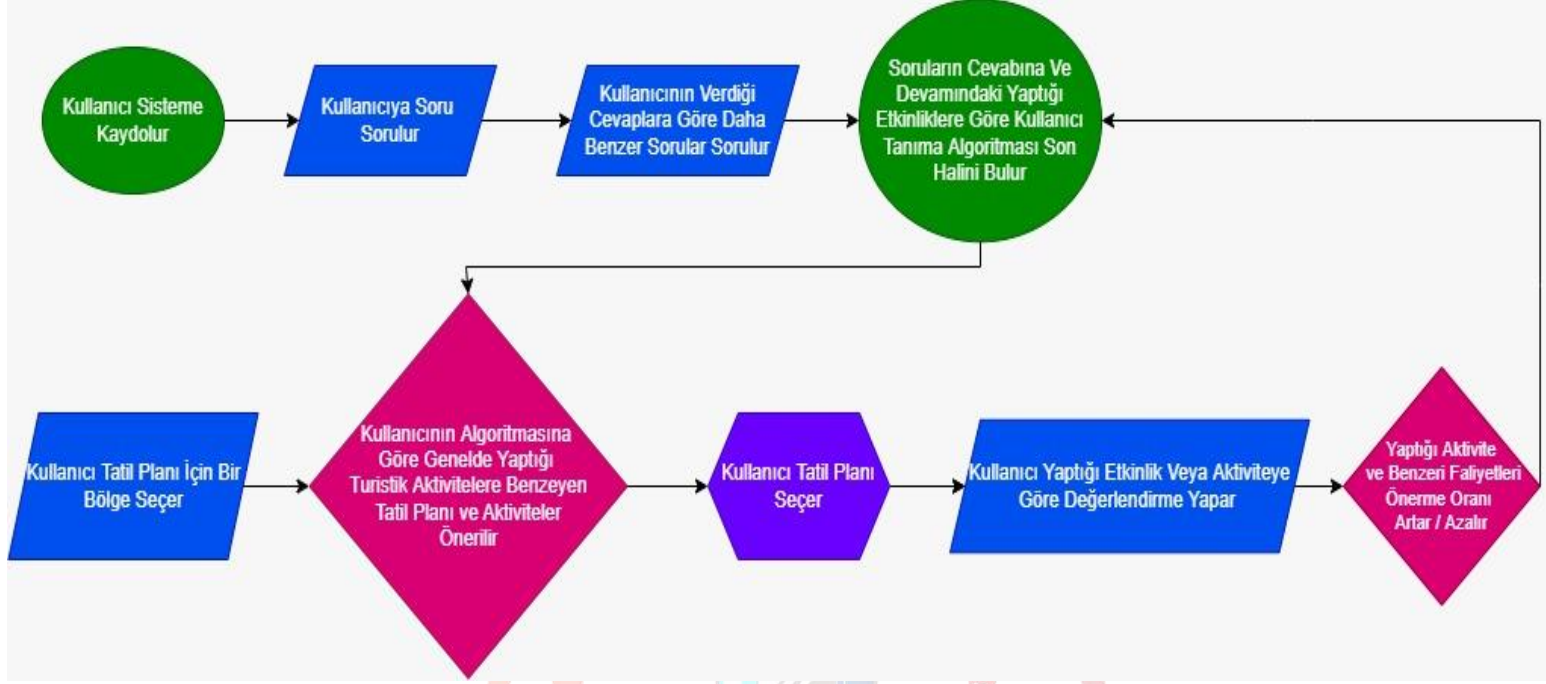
Kullanıcı Sisteme Kaydolur

Kullanıcıya Soru Sorulur

Kullanıcının Verdiği Cevaplara Göre Daha Benzer Sorular Sorulur

Soruların Cevabına Ve Devamındaki Yaptığı Etkinliklere Göre Kullanıcı Tanıma Algoritması Son Halini Bulur

Kullanıcı Tatil Planı İçin Bir Bölge Seçer

Kullanıcının Algoritmasına Göre Genelde Yaptığı Turistik Aktivitelere Benzeyen Tatil Planı ve Aktiviteler Önerilir

Kullanıcı Tatil Planı Seçer

Kullanıcı Yaptığı Etkinlik Veya Aktiviteye Göre Değerlendirme Yapar

Yaptığı Aktivite ve Benzeri Faliyetleri Önerme Oranı Artar / Azalır